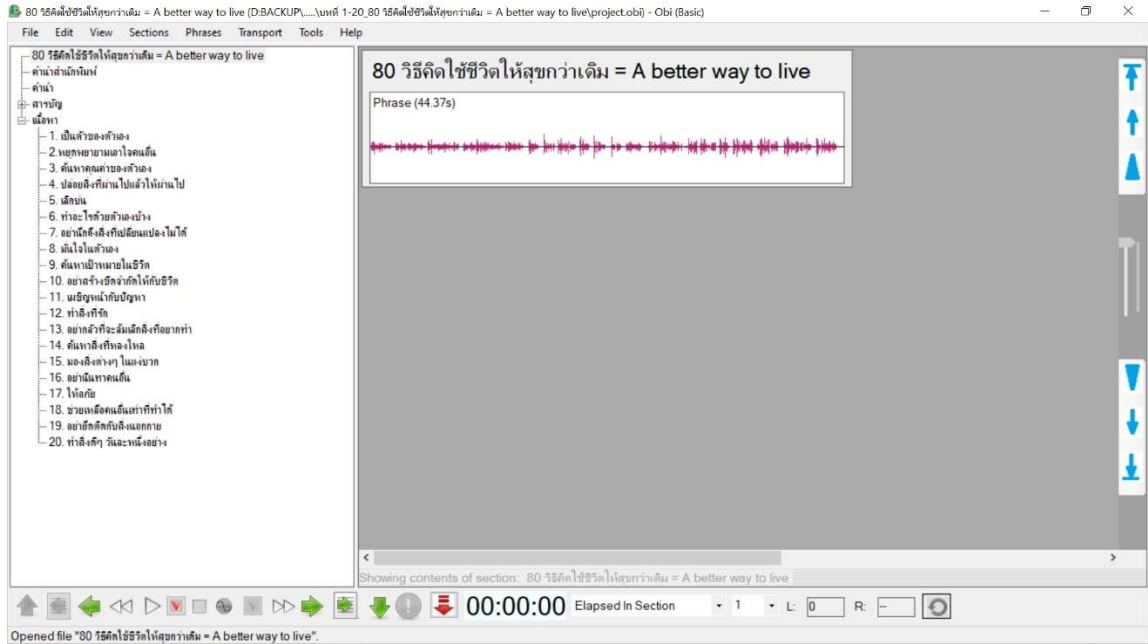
80 วิธีคิดใช้ชีวิตให้สุขกว่าเดิม = A better way to live (D:BACKUP\.....\บทที่ 1-20_80 วิธีคิดใช้ชีวิตให้สุขกว่าเดิม = A better way to live\project.obi) - Obi (Basic)

File Edit View Sections Phrases Transport Tools Help

80 วิธีคิดใช้ชีวิตให้สุขกว่าเดิม = A better way to live
คำนำสำนักพิมพ์
คำนำ
สารบัญ
เนื้อหา
1. เป็นตัวของตัวเอง
2. หยุดพยายามเอาใจคนอื่น
3. ค้นหาคุณค่าของตัวเอง
4. ปล่อยสิ่งที่ผ่านไปแล้วให้ผ่านไป
5. เลิกบ่น
6. ทำอะไรด้วยตัวเองบ้าง
7. อย่ายึดติดสิ่งที่เปลี่ยนแปลงไม่ได้
8. มั่นใจในตัวเอง
9. ค้นหาเป้าหมายในชีวิต
10. อย่าสร้างขีดจำกัดให้กับชีวิต
11. เผชิญหน้ากับปัญหา
12. ทำสิ่งที่รัก
13. อย่ากลัวที่จะล้มเลิกสิ่งที่อยากทำ
14. ค้นหาสิ่งที่หลงใหล
15. มองสิ่งต่างๆ ในแง่บวก
16. อย่านินทาคนอื่น
17. ให้อภัย
18. ช่วยเหลือคนอื่นเท่าที่ทำได้
19. อย่ายึดติดกับสิ่งนอกกาย
20. ทำสิ่งดีๆ วันละหนึ่งอย่าง

80 วิธีคิดใช้ชีวิตให้สุขกว่าเดิม = A better way to live
Phrase (44.37s)

Showing contents of section: 80 วิธีคิดใช้ชีวิตให้สุขกว่าเดิม = A better way to live

00:00:00 Elapsed In Section 1 L: 0 R: --

Opened file "80 วิธีคิดใช้ชีวิตให้สุขกว่าเดิม = A better way to live".